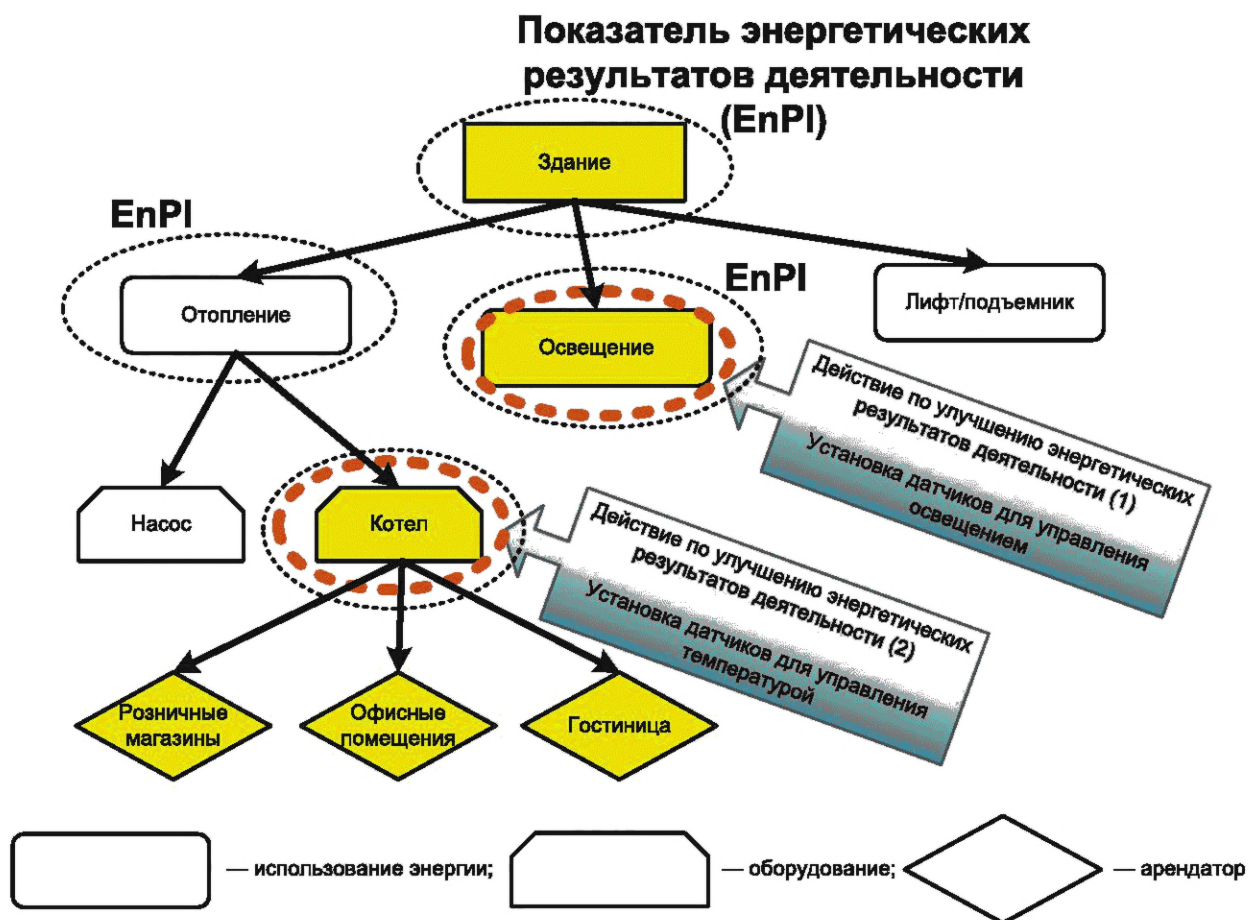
Показатель энергетических результатов деятельности (EnPI)

Здание

EnPI

Отопление

EnPI

Освещение

Лифт/подъемник

Действие по улучшению энергетических результатов деятельности (1)
Установка датчиков для управления освещением

Насос

Котел

Действие по улучшению энергетических результатов деятельности (2)
Установка датчиков для управления температурой

Розничные магазины

Офисные помещения

Гостиница

— использование энергии; — оборудование; — арендатор